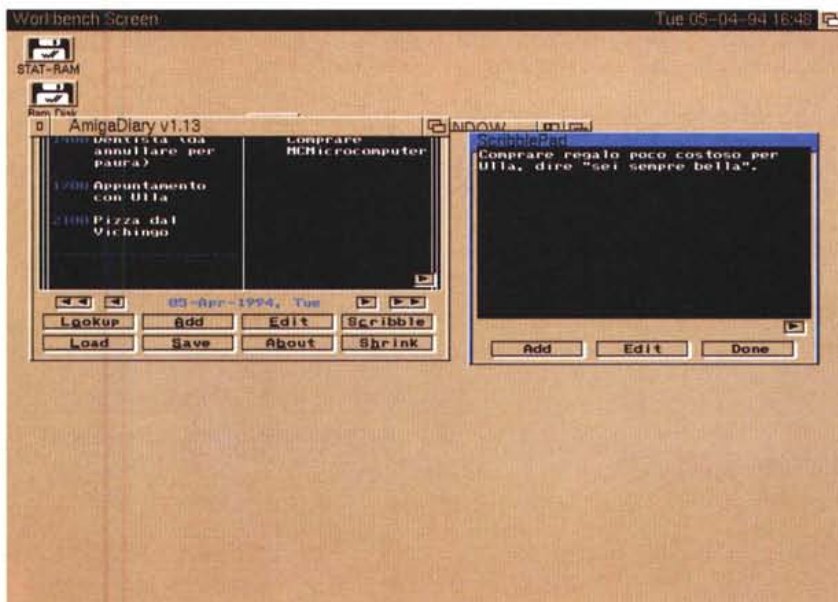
Workbench Screen

Tue 05-04-94 16:48

STAT-RAM

Ram Disk

AmigaDiary v1.13

NDOW

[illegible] Dentista (da annullare per paura)

1700 Appuntamento con Ulla

2100 Pizza dal Vichingo

Comprare MCMicrocomputer

05-Apr-1994, Tue

Lookup
Add
Edit
Scribble
Load
Save
About
Shrink

ScribblePad

Comprare regalo poco costoso per Ulla, dire "sei sempre bella".

Add
Edit
Done